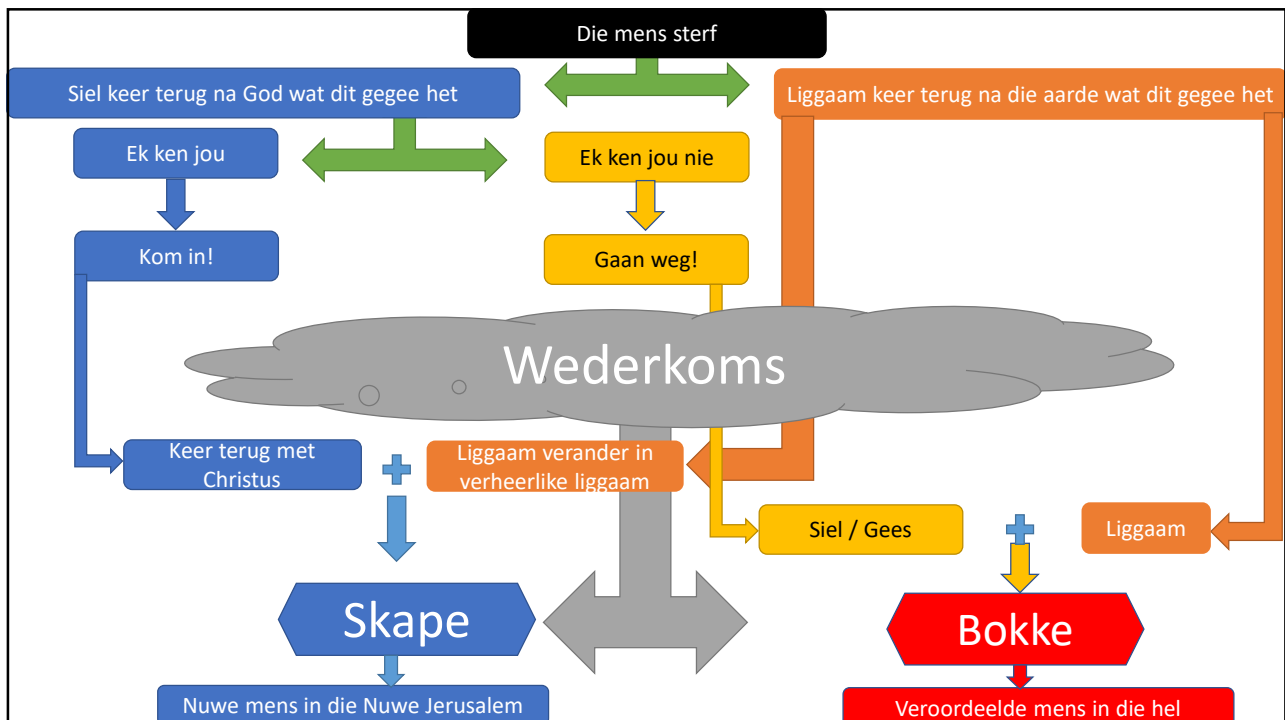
Die mens sterf

Siel keer terug na God wat dit gegee het

Liggaam keer terug na die aarde wat dit gegee het

Ek ken jou

Ek ken jou nie

Kom in!

Gaan weg!

Wederkoms

Keer terug met Christus

Liggaam verander in verheerlike liggaam

Siel / Gees

Liggaam

Skape

Bokke

Nuwe mens in die Nuwe Jerusalem

Veroordeelde mens in die hel